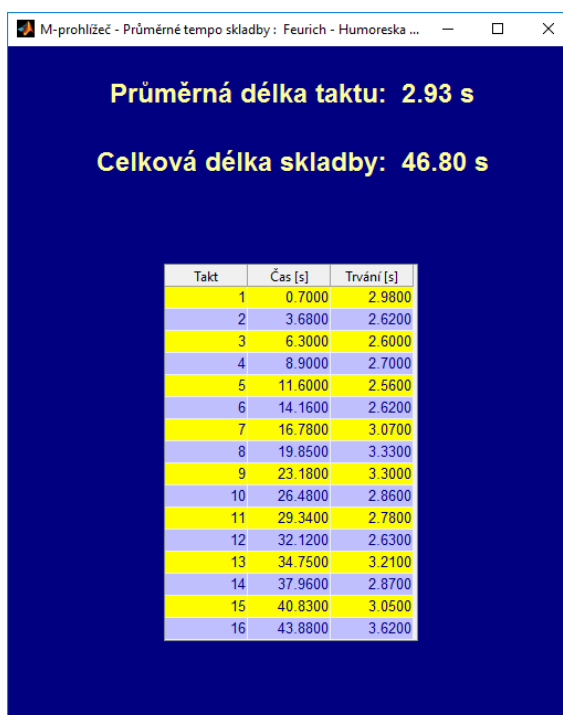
M-prohlížeč - Průměrné tempo skladby : Feurich - Humoreska ...

Průměrná délka taktu: 2.93 s

Celková délka skladby: 46.80 s

| Takt | Čas [s] | Trvání [s] |
|---|---|---|
| 1 | 0.7000 | 2.9800 |
| 2 | 3.6800 | 2.6200 |
| 3 | 6.3000 | 2.6000 |
| 4 | 8.9000 | 2.7000 |
| 5 | 11.6000 | 2.5600 |
| 6 | 14.1600 | 2.6200 |
| 7 | 16.7800 | 3.0700 |
| 8 | 19.8500 | 3.3300 |
| 9 | 23.1800 | 3.3000 |
| 10 | 26.4800 | 2.8600 |
| 11 | 29.3400 | 2.7800 |
| 12 | 32.1200 | 2.6300 |
| 13 | 34.7500 | 3.2100 |
| 14 | 37.9600 | 2.8700 |
| 15 | 40.8300 | 3.0500 |
| 16 | 43.8800 | 3.6200 |